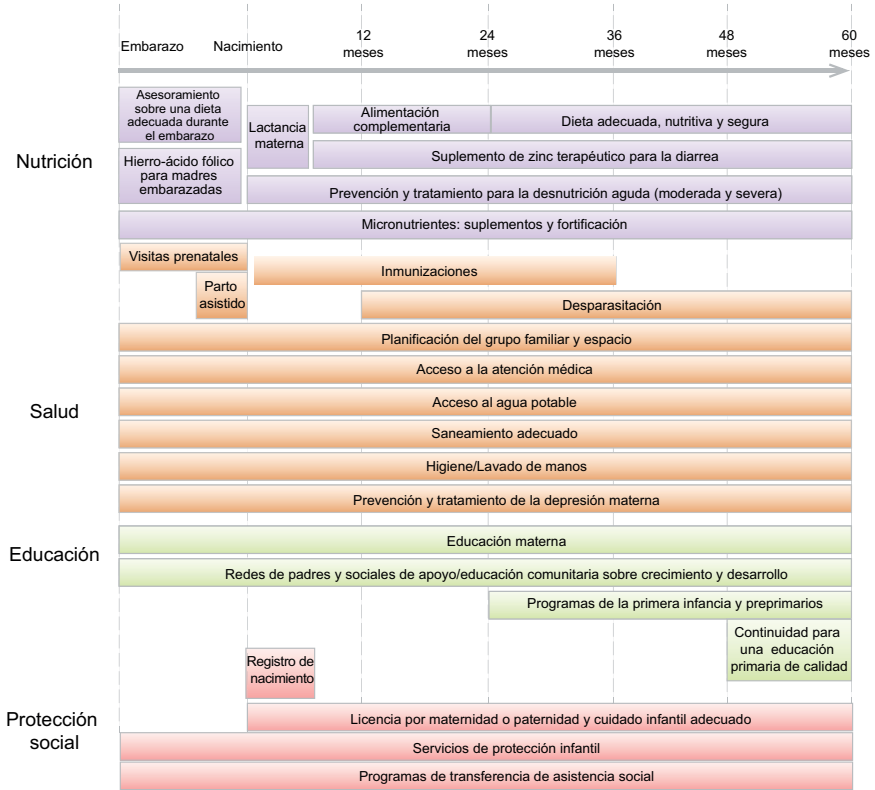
Embarazo Nacimiento 12 meses 24 meses 36 meses 48 meses 60 meses

Nutrición

Asesoramiento sobre una dieta adecuada durante el embarazo

Lactancia materna

Alimentación complementaria

Dieta adecuada, nutritiva y segura

Hierro-ácido fólico para madres embarazadas

Suplemento de zinc terapéutico para la diarrea

Prevención y tratamiento para la desnutrición aguda (moderada y severa)

Micronutrientes: suplementos y fortificación

Salud

Visitas prenatales

Inmunizaciones

Parto asistido

Desparasitación

Planificación del grupo familiar y espacio

Acceso a la atención médica

Acceso al agua potable

Saneamiento adecuado

Higiene/Lavado de manos

Prevención y tratamiento de la depresión materna

Educación

Educación materna

Redes de padres y sociales de apoyo/educación comunitaria sobre crecimiento y desarrollo

Programas de la primera infancia y preprimarios

Continuidad para una educación primaria de calidad

Protección social

Registro de nacimiento

Licencia por maternidad o paternidad y cuidado infantil adecuado

Servicios de protección infantil

Programas de transferencia de asistencia social